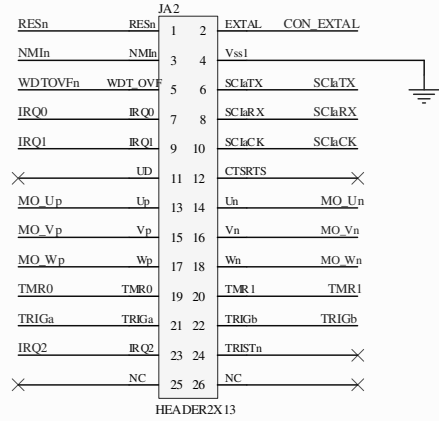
JA2

RESn RESn 1 2 EXTAL CON_EXTAL
NMIn NMIn 3 4 Vss1
WDTOVFn WDT_OVF 5 6 SCIaTX SCIaTX
IRQ0 IRQ0 7 8 SCIaRX SCIaRX
IRQ1 IRQ1 9 10 SCIaCK SCIaCK
UD 11 12 CTSRTS
MO_Up Up 13 14 Un MO_Un
MO_Vp Vp 15 16 Vn MO_Vn
MO_Wp Wp 17 18 Wn MO_Wn
TMR0 TMR0 19 20 TMR1 TMR1
TRIGa TRIGa 21 22 TRIGb TRIGb
IRQ2 IRQ2 23 24 TRISTn
NC 25 26 NC

HEADER2X13